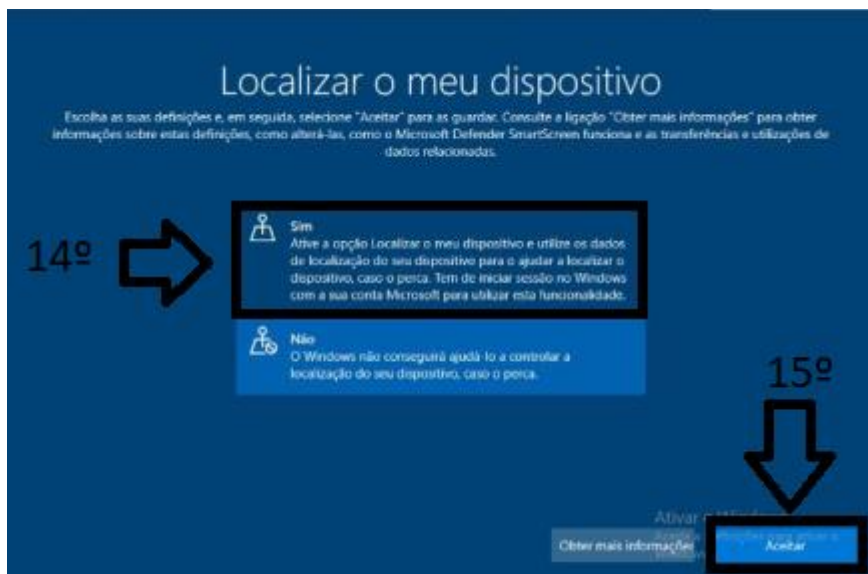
Localizar o meu dispositivo

Escolha as suas definições e, em seguida, selecione "Aceitar" para as guardar. Consulte a ligação "Obter mais informações" para obter informações sobre estas definições, como alterá-las, como o Microsoft Defender SmartScreen funciona e as transferências e utilizações de dados relacionadas.

14º

Sim
Ative a opção Localizar o meu dispositivo e utilize os dados de localização do seu dispositivo para o ajudar a localizar o dispositivo, caso o perca. Tem de iniciar sessão no Windows com a sua conta Microsoft para utilizar esta funcionalidade.

Não
O Windows não conseguirá ajudá-lo a controlar a localização do seu dispositivo, caso o perca.

15º

Ativar o Windows
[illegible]

Obter mais informações

Aceitar